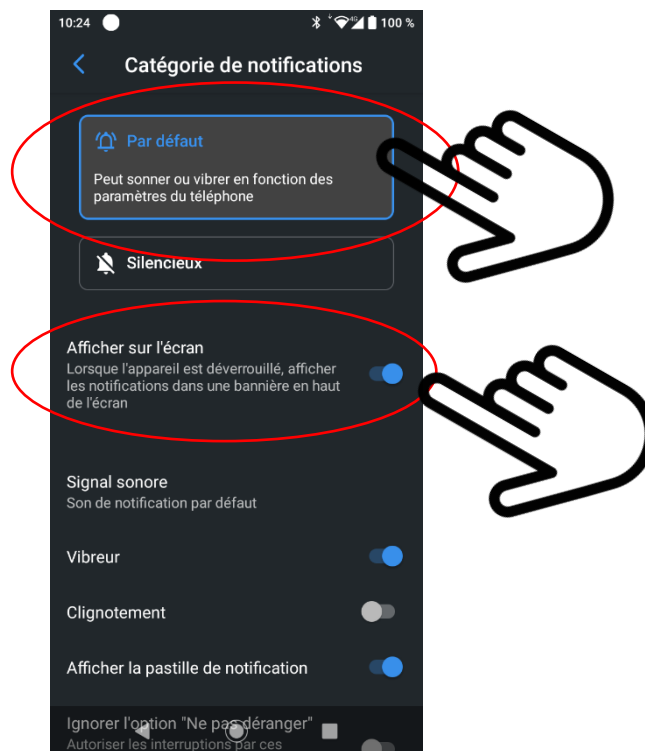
10:24 100 %

Catégorie de notifications

Par défaut

Peut sonner ou vibrer en fonction des paramètres du téléphone

Silencieux

Afficher sur l'écran
Lorsque l'appareil est déverrouillé, afficher les notifications dans une bannière en haut de l'écran

Signal sonore
Son de notification par défaut

Vibreur

Clignotement

Afficher la pastille de notification

Ignorer l'option "Ne pas déranger"
Autoriser les interruptions par ces